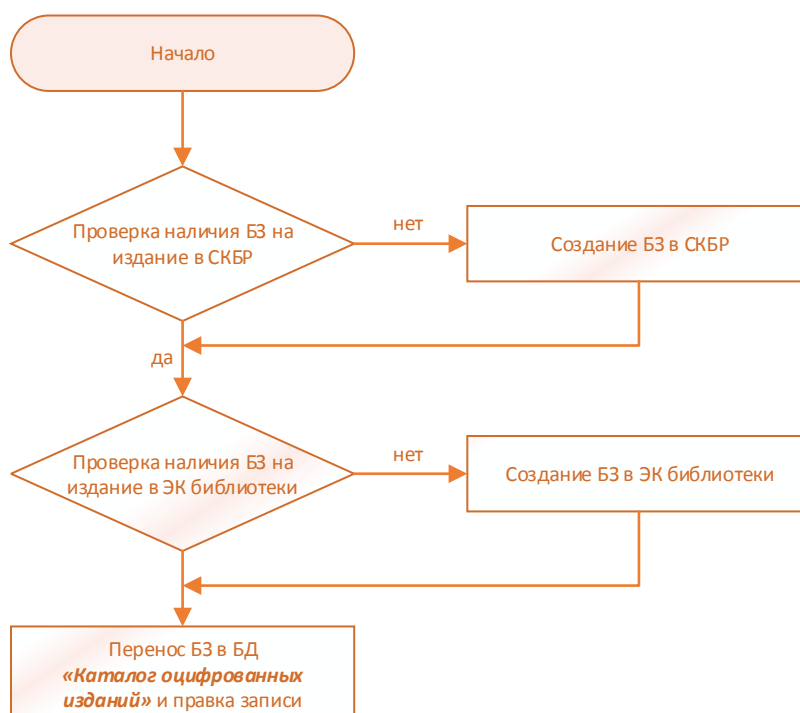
Начало

Проверка наличия БЗ на издание в СКБР

нет

Создание БЗ в СКБР

да

Проверка наличия БЗ на издание в ЭК библиотеки

нет

Создание БЗ в ЭК библиотеки

Перенос БЗ в БД ***«Каталог оцифрованных изданий»*** и правка записи